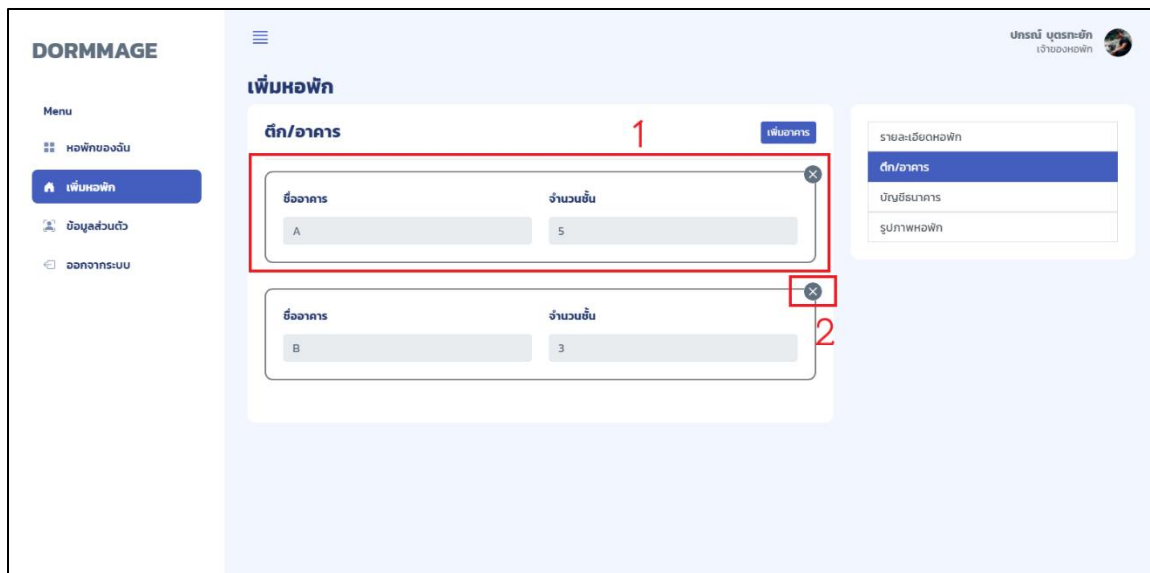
DORMMAGE

Menu

หอพักของฉัน

เพิ่มหอพัก

ข้อมูลส่วนตัว

ออกจากระบบ

ปกรณ์ บุตรกะยัก
เจ้าของหอพัก

เพิ่มหอพัก

ตึก/อาคาร

1

เพิ่มอาคาร

ชื่ออาคาร

A

จำนวนชั้น

5

ชื่ออาคาร

B

จำนวนชั้น

3

2

รายละเอียดหอพัก
ตึก/อาคาร
บัญชีธนาคาร
รูปภาพหอพัก